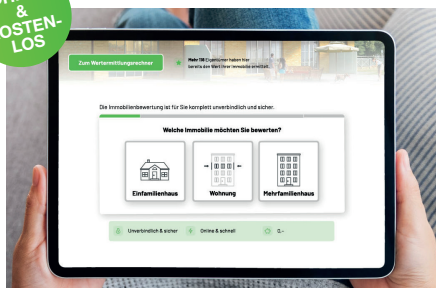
& OSTEN-LOS

Zum Wertermittlungsrechner

Mehr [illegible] Eigentümer haben hier bereits den Wert ihrer Immobilie ermittelt.

Die Immobilienbewertung ist für Sie komplett unverbindlich und sicher.

Welche Immobilie möchten Sie bewerten?

Einfamilienhaus

Wohnung

Mehrfamilienhaus

Unverbindlich & sicher

Online & schnell

0,-